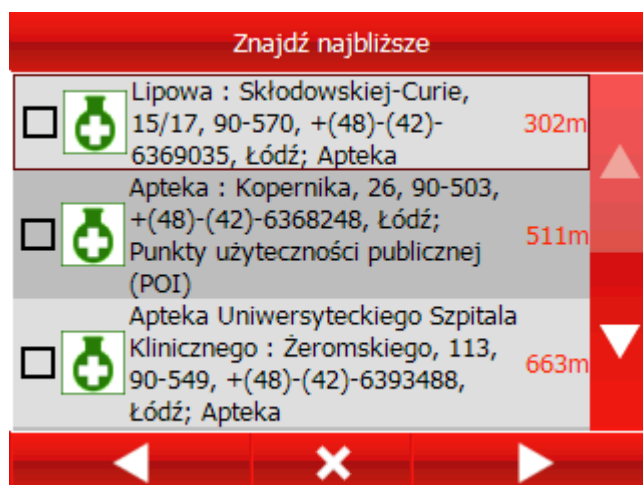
Znajdź najbliższe

Lipowa : Skłodowskiej-Curie, 15/17, 90-570, +(48)-(42)-6369035, Łódź; Apteka
302m

Apteka : Kopernika, 26, 90-503, +(48)-(42)-6368248, Łódź; Punkty użyteczności publicznej (POI)
511m

Apteka Uniwersyteckiego Szpitala Klinicznego : Żeromskiego, 113, 90-549, +(48)-(42)-6393488, Łódź; Apteka
663m